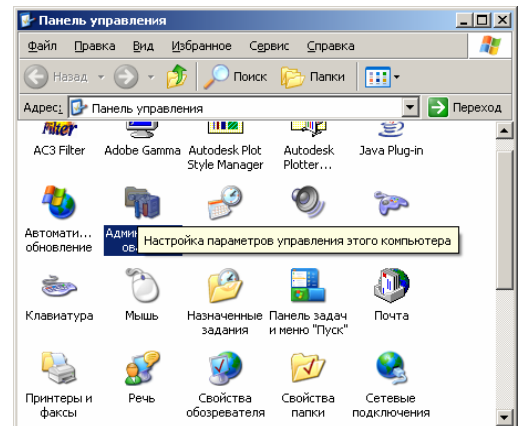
Панель управления

Файл Правка Вид Избранное Сервис Справка

Назад Поиск Папки

Адрес: Панель управления Переход

Filter

AC3 Filter Adobe Gamma Autodesk Plot Style Manager Autodesk Plotter... Java Plug-in

Автомати... обновление Адм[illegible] ов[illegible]

Настройка параметров управления этого компьютера

Клавиатура Мышь Назначенные задания Панель задач и меню "Пуск" Почта

Принтеры и факсы Речь Свойства обозревателя Свойства папки Сетевые подключения